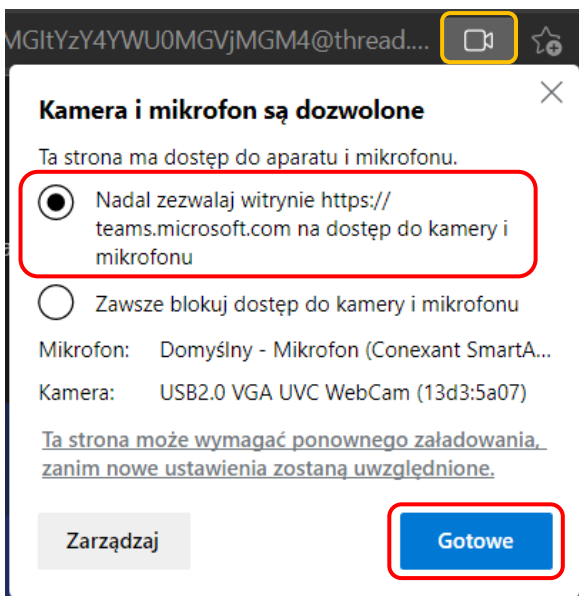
MGItYzY4YWU0MGVjMGM4@thread....

Kamera i mikrofon są dozwolone

Ta strona ma dostęp do aparatu i mikrofonu.

Nadal zezwalaj witrynie https://teams.microsoft.com na dostęp do kamery i mikrofonu

Zawsze blokuj dostęp do kamery i mikrofonu

Mikrofon: Domyślny - Mikrofon (Conexant SmartA...

Kamera: USB2.0 VGA UVC WebCam (13d3:5a07)

Ta strona może wymagać ponownego załadowania, zanim nowe ustawienia zostaną uwzględnione.

Zarządzaj

Gotowe